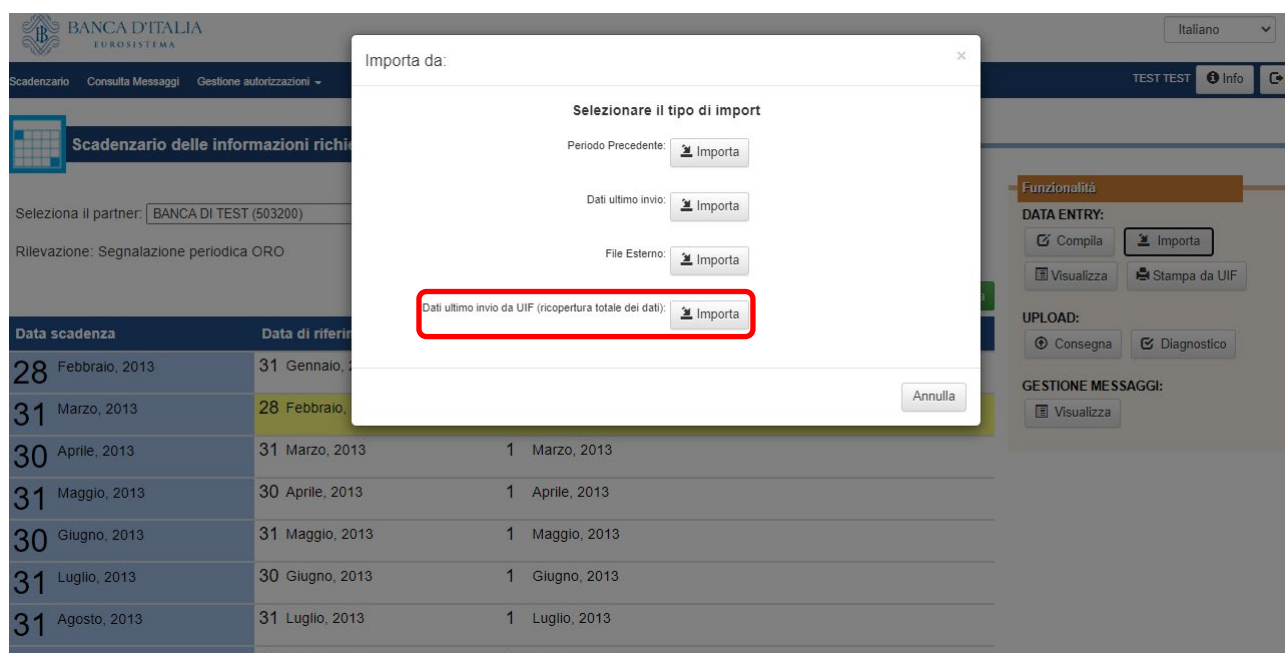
BANCA D'ITALIA
EUROSISTEMA

Italiano

Scadenzario Consulta Messaggi Gestione autorizzazioni

TEST TEST Info

Scadenzario delle informazioni richie

Seleziona il partner: BANCA DI TEST (503200)

Rilevazione: Segnalazione periodica ORO

Importa da:

×

Selezionare il tipo di import

Periodo Precedente: Importa

Dati ultimo invio: Importa

File Esterno: Importa

Dati ultimo invio da UIF (ricopertura totale dei dati): Importa

Annulla

Funzionalità

DATA ENTRY:

Compila Importa

Visualizza Stampa da UIF

UPLOAD:

Consegna Diagnostico

GESTIONE MESSAGGI:

Visualizza

| Data scadenza | Data di riferim | |
|---|---|---|
| 28 Febbraio, 2013 | 31 Gennaio, | |
| 31 Marzo, 2013 | 28 Febbraio, | |
| 30 Aprile, 2013 | 31 Marzo, 2013 | 1 Marzo, 2013 |
| 31 Maggio, 2013 | 30 Aprile, 2013 | 1 Aprile, 2013 |
| 30 Giugno, 2013 | 31 Maggio, 2013 | 1 Maggio, 2013 |
| 31 Luglio, 2013 | 30 Giugno, 2013 | 1 Giugno, 2013 |
| 31 Agosto, 2013 | 31 Luglio, 2013 | 1 Luglio, 2013 |